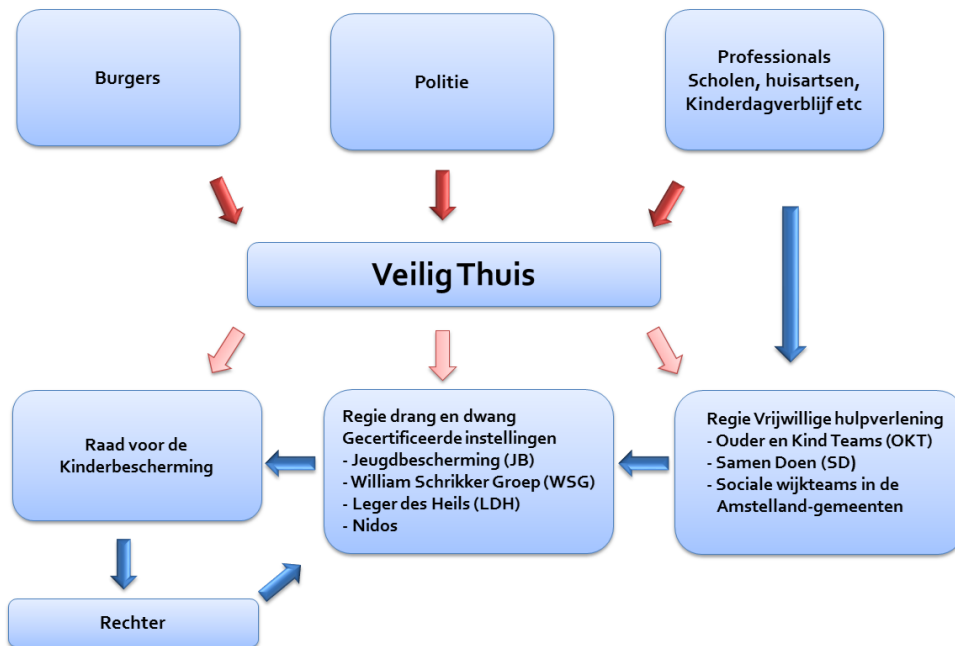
Burgers

Politie

Professionals
Scholen, huisartsen, Kinderdagverblijf etc

Veilig Thuis

Raad voor de Kinderbescherming

Regie drang en dwang
Gecertificeerde instellingen
- Jeugdbescherming (JB)
- William Schrikker Groep (WSG)
- Leger des Heils (LDH)
- Nidos

Regie Vrijwillige hulpverlening
- Ouder en Kind Teams (OKT)
- Samen Doen (SD)
- Sociale wijkteams in de Amstelland-gemeenten

Rechter